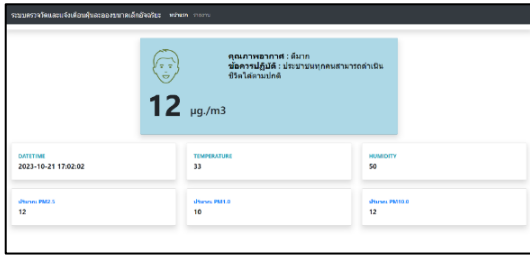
ระบบตรวจวัดและแจ้งเตือนฝุ่นละอองขนาดเล็กอัจฉริยะ หน้าแรก กราฟ

คุณภาพอากาศ : ดีมาก
ข้อควรปฏิบัติ : ประชาชนทุกคนสามารถดำเนินชีวิตได้ตามปกติ

12 µg./m3

DATETIME
2023-10-21 17:02:02

TEMPERATURE
33

HUMIDITY
50

ปริมาณ PM2.5
12

ปริมาณ PM1.0
10

ปริมาณ PM10.0
12